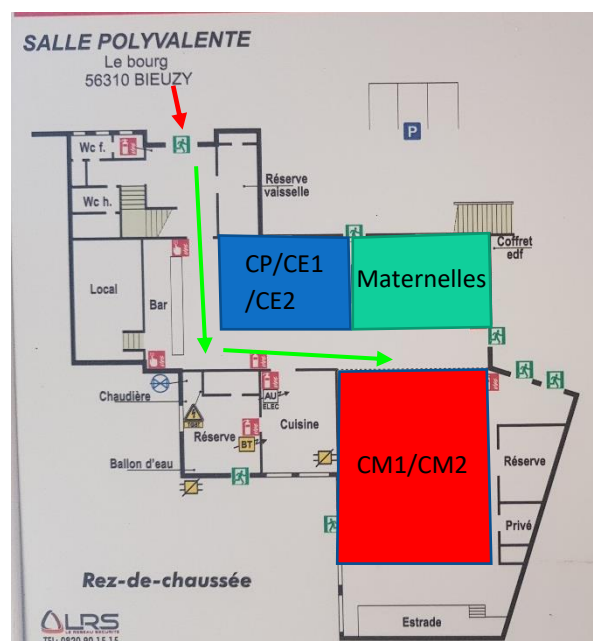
SALLE POLYVALENTE
Le bourg
56310 BIEUZY

P

Wc f.

Wc h.

Réserve vaisselle

Coffret edf

CP/CE1 /CE2

Maternelles

Local

Bar

Chaudière

AU ELEC

Réserve

BT

Cuisine

Ballon d'eau

CM1/CM2

Réserve

Privé

Rez-de-chaussée

Estrade

LRS
LE RESEAU SECURITE
TEL: 0820 80 15 15